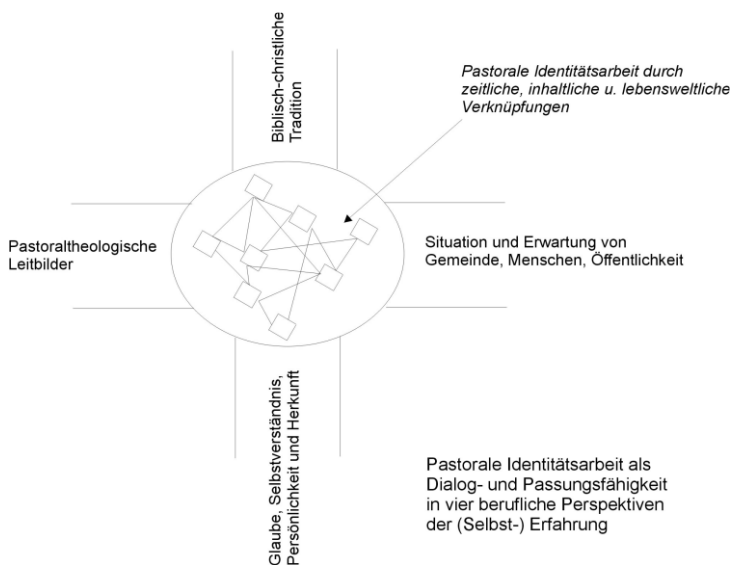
Biblisch-christliche Tradition

Pastorale Identitätsarbeit durch zeitliche, inhaltliche u. lebensweltliche Verknüpfungen

Pastoraltheologische Leitbilder

Situation und Erwartung von Gemeinde, Menschen, Öffentlichkeit

Glaube, Selbstverständnis, Persönlichkeit und Herkunft

Pastorale Identitätsarbeit als Dialog- und Passungsfähigkeit in vier berufliche Perspektiven der (Selbst-) Erfahrung